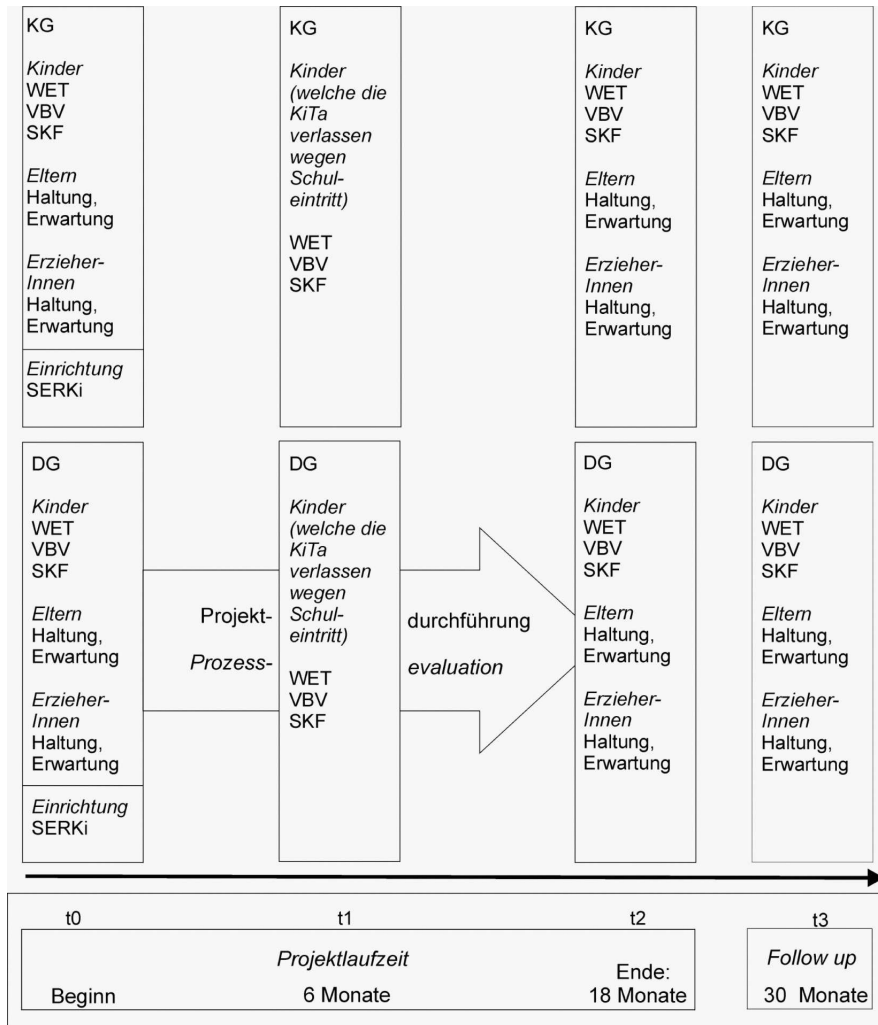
KG

Kinder
WET
VBV
SKF

Eltern
Haltung, Erwartung

ErzieherInnen
Haltung, Erwartung

Einrichtung
SERKi

KG

Kinder (welche die KiTa verlassen wegen Schuleintritt)

WET
VBV
SKF

KG

Kinder
WET
VBV
SKF

Eltern
Haltung, Erwartung

ErzieherInnen
Haltung, Erwartung

KG

Kinder
WET
VBV
SKF

Eltern
Haltung, Erwartung

ErzieherInnen
Haltung, Erwartung

DG

Kinder
WET
VBV
SKF

Eltern
Haltung, Erwartung

ErzieherInnen
Haltung, Erwartung

Einrichtung
SERKi

Projekt-
Prozess-

DG

Kinder (welche die KiTa verlassen wegen Schuleintritt)

WET
VBV
SKF

durchführung
evaluation

DG

Kinder
WET
VBV
SKF

Eltern
Haltung, Erwartung

ErzieherInnen
Haltung, Erwartung

DG

Kinder
WET
VBV
SKF

Eltern
Haltung, Erwartung

ErzieherInnen
Haltung, Erwartung

t0 t1 t2 t3

Projektlaufzeit

Beginn
6 Monate
Ende:
18 Monate

Follow up
30 Monate